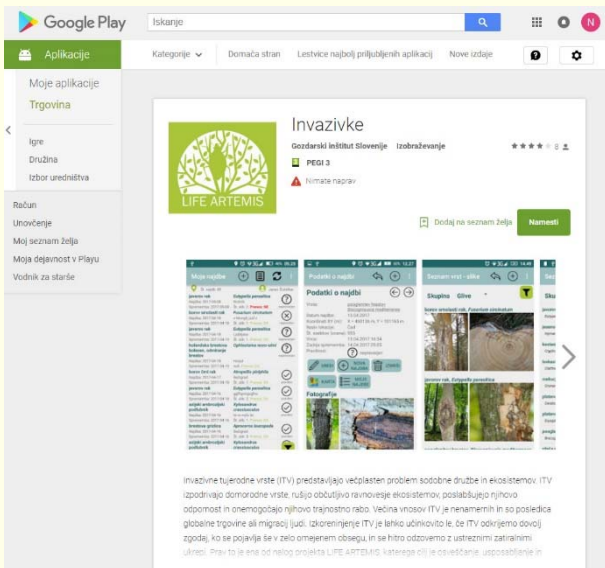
Google Play

Iskanje

N

Aplikacije

Kategorije

Domača stran

Lestvice najbolj priljubljenih aplikacij

Nove izdaje

Moje aplikacije

Trgovina

Igre

Družina

Izbor uredništva

Račun

Unovčenje

Moj seznam želja

Moja dejavnost v Playu

Vodnik za starše

LIFE ARTEMIS

Invazivke

Gozdarski inštitut Slovenije Izobraževanje

8

PEGI 3

Nimate naprav

Dodaj na seznam želja

Namesti

Moje najdbe

Podatki o najdbi

Seznam vrst - slike

Podatki o najdbi

Skupina Glive

Fotografije

Invazivne tujerodne vrste (ITV) predstavljajo večplasten problem sodobne družbe in ekosistemov. ITV izpodrivajo domorodne vrste, rušijo občutljivo ravnovesje ekosistemov, poslabšujejo njihovo odpornost in onemogočajo njihovo trajnostno rabo. Večina vnosov ITV je nenamernih in so posledica globalne trgovine ali migracij ljudi. Izkoreninjenje ITV je lahko učinkovito le, če ITV odkrijemo dovolj zgodaj, ko se pojavlja še v zelo omejenem obsegu, in se hitro odzovemo z ustreznimi zatiralnimi ukrepi. Prav to je ena od nalog projekta LIFE ARTEMIS, katerega cilj je osveščanje, usposabljanje in